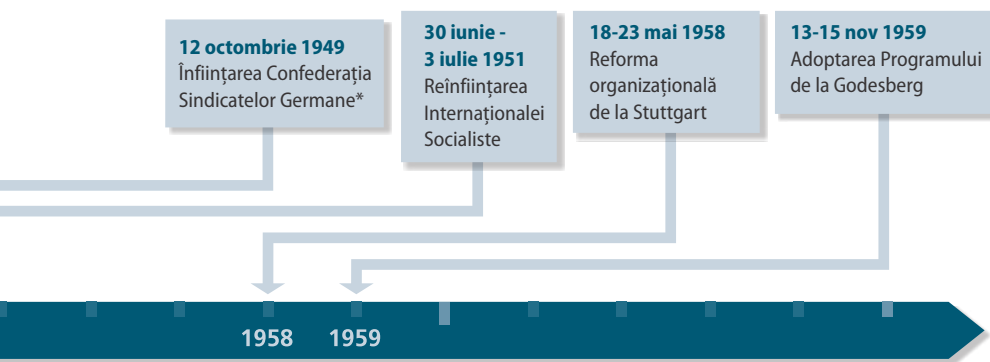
12 octombrie 1949
Înființarea Confederația Sindicatelor Germane*

30 iunie - 3 iulie 1951
Reînființarea Internaționalei Socialiste

18-23 mai 1958
Reforma organizațională de la Stuttgart

13-15 nov 1959
Adoptarea Programului de la Godesberg

1958 1959